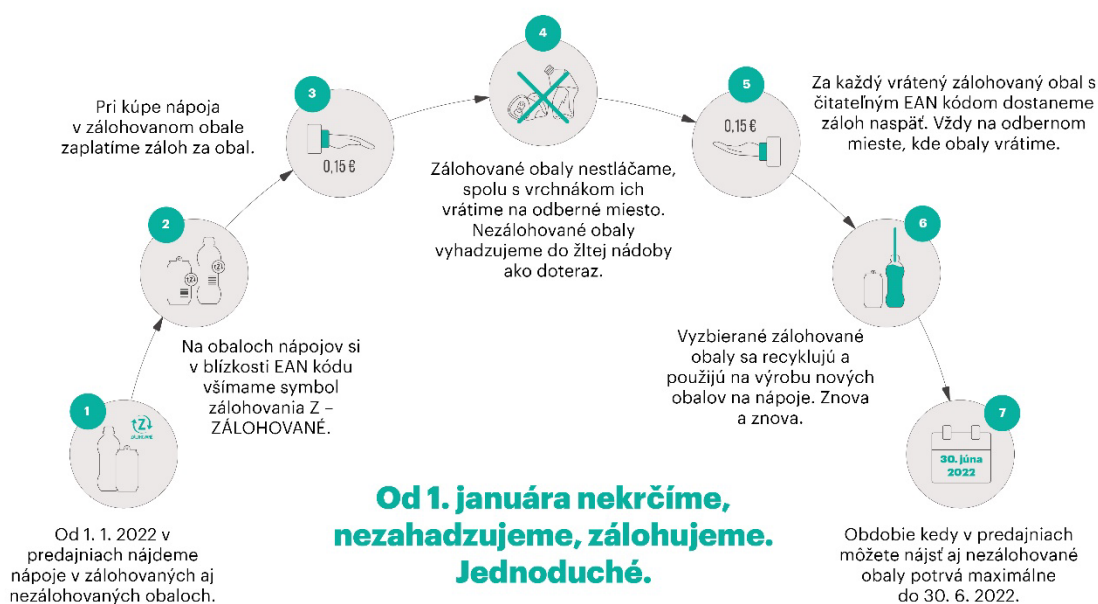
1

Z
ZÁLOHOVANÉ

Od 1. 1. 2022 v predajniach nájdeme nápoje v zálohovaných aj nezálohovaných obaloch.

2

Na obaloch nápojov si v blízkosti EAN kódu všímame symbol zálohovania Z – ZÁLOHOVANÉ.

3

Pri kúpe nápoja v zálohovanom obale zaplatíme záloh za obal.

0,15 €

4

Zálohované obaly nestláčame, spolu s vrchnákom ich vrátime na odberné miesto. Nezálohované obaly vyhadzujeme do žltej nádoby ako doteraz.

5

0,15 €

Za každý vrátený zálohovaný obal s čitateľným EAN kódom dostaneme záloh naspäť. Vždy na odbernom mieste, kde obaly vrátime.

6

Vyzbierané zálohované obaly sa recyklujú a použijú na výrobu nových obalov na nápoje. Znova a znova.

7

30. júna 2022

Obdobie kedy v predajniach môžete nájsť aj nezálohované obaly potrvá maximálne do 30. 6. 2022.

Od 1. januára nekrčíme, nezahadzujeme, zálohujeme. Jednoduché.